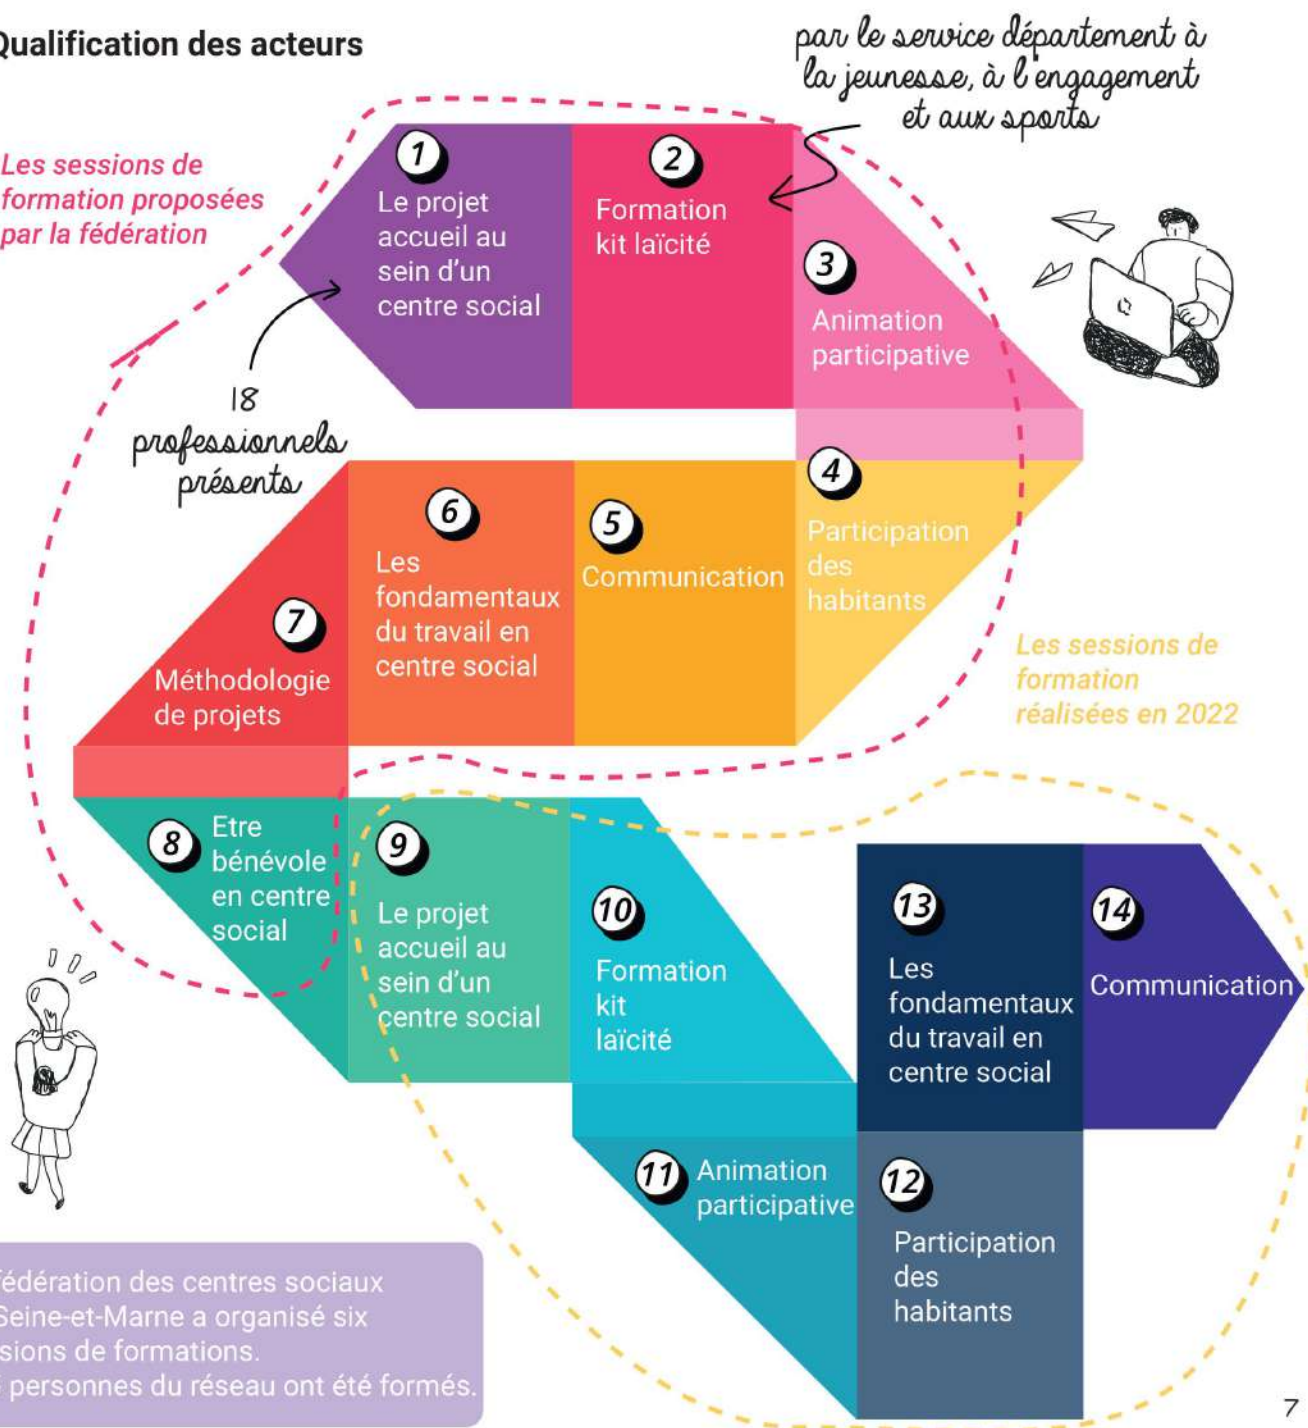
Qualification des acteurs

par le service département à la jeunesse, à l'engagement et aux sports

Les sessions de formation proposées par la fédération

1 Le projet accueil au sein d'un centre social

2 Formation kit laïcité

3 Animation participative

18 professionnels présents

4 Participation des habitants

5 Communication

6 Les fondamentaux du travail en centre social

7 Méthodologie de projets

Les sessions de formation réalisées en 2022

8 Etre bénévole en centre social

9 Le projet accueil au sein d'un centre social

10 Formation kit laïcité

11 Animation participative

12 Participation des habitants

13 Les fondamentaux du travail en centre social

14 Communication

édération des centres sociaux Seine-et-Marne a organisé six sions de formations. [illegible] personnes du réseau ont été formés.

7